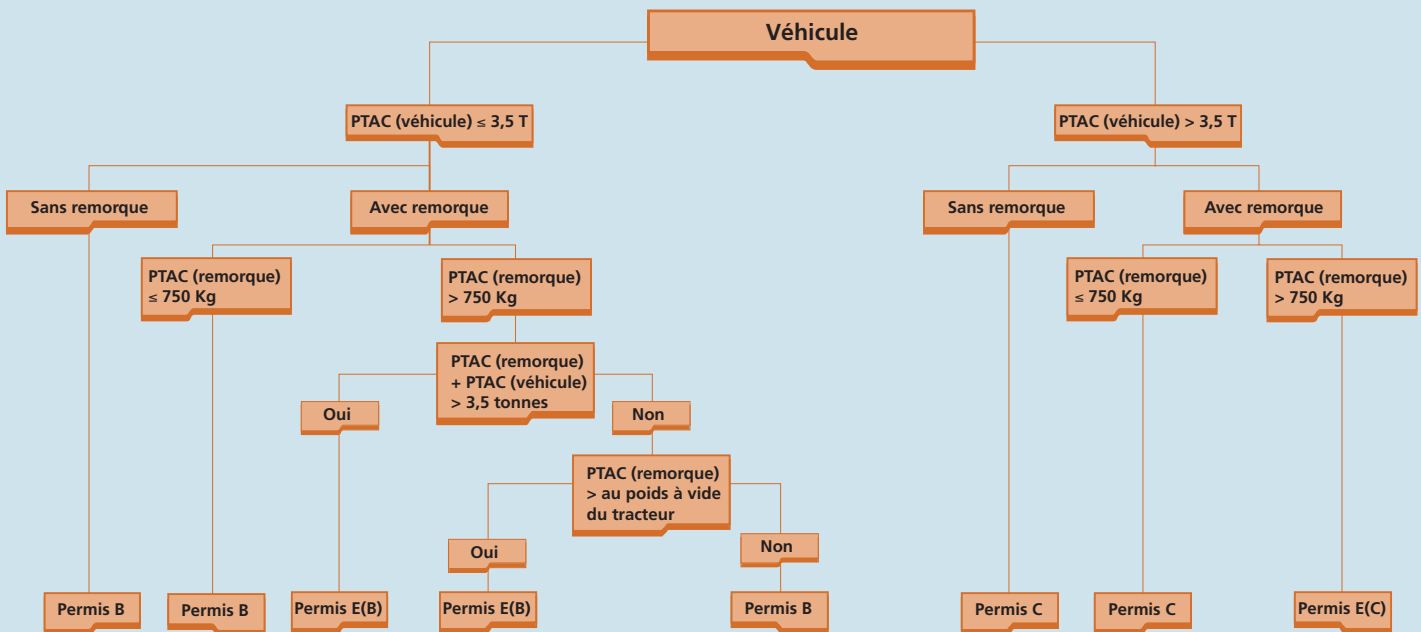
Véhicule

PTAC (véhicule) ≤ 3,5 T

PTAC (véhicule) > 3,5 T

Sans remorque

Avec remorque

Sans remorque

Avec remorque

PTAC (remorque) ≤ 750 Kg

PTAC (remorque) > 750 Kg

PTAC (remorque) ≤ 750 Kg

PTAC (remorque) > 750 Kg

PTAC (remorque) + PTAC (véhicule) > 3,5 tonnes

Oui

Non

PTAC (remorque) > au poids à vide du tracteur

Oui

Non

Permis B

Permis B

Permis E(B)

Permis E(B)

Permis B

Permis C

Permis C

Permis E(C)